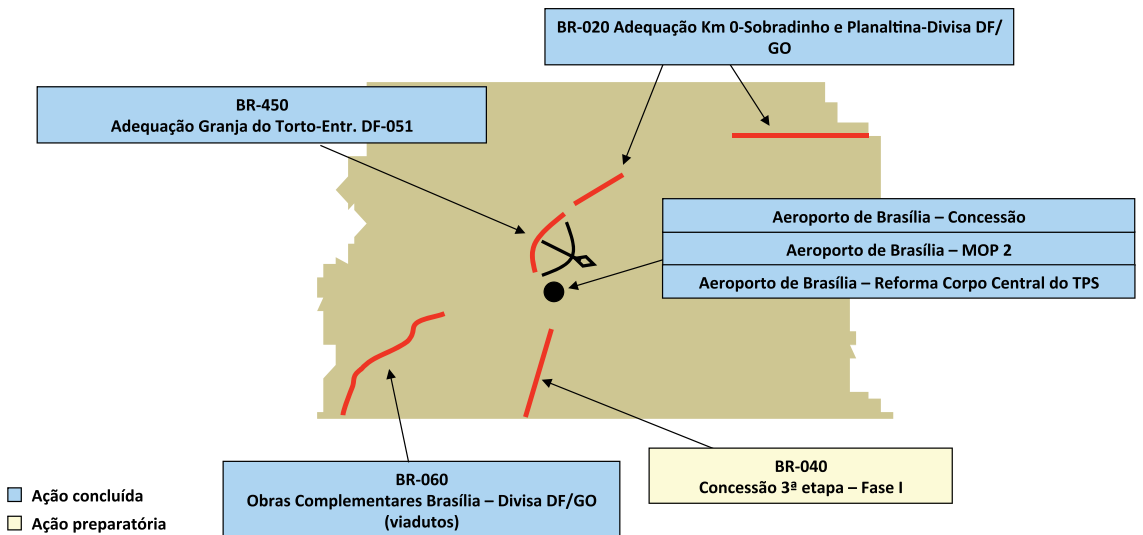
BR-020 Adequação Km 0-Sobradinho e Planaltina-Divisa DF/GO

BR-450
Adequação Granja do Torto-Entr. DF-051

Aeroporto de Brasília – Concessão

Aeroporto de Brasília – MOP 2

Aeroporto de Brasília – Reforma Corpo Central do TPS

BR-060
Obras Complementares Brasília – Divisa DF/GO (viadutos)

BR-040
Concessão 3ª etapa – Fase I

Ação concluída

Ação preparatória